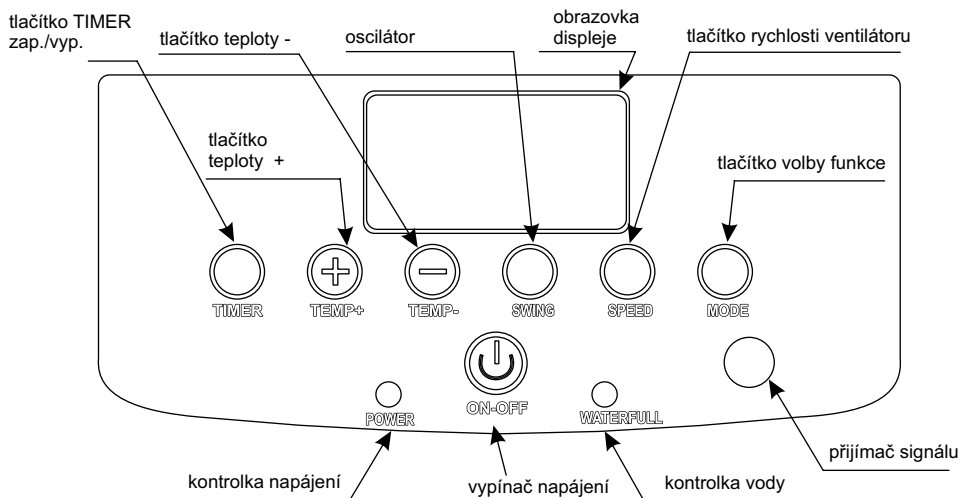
tlačítko TIMER zap./vyp.

tlačítko teploty -

oscilátor

obrazovka displeje

tlačítko rychlosti ventilátoru

tlačítko teploty +

tlačítko volby funkce

TIMER

TEMP+

TEMP-

SWING

SPEED

MODE

POWER

ON-OFF

WATERFULL

přijímač signálu

kontrolka napájení

vypínač napájení

kontrolka vody